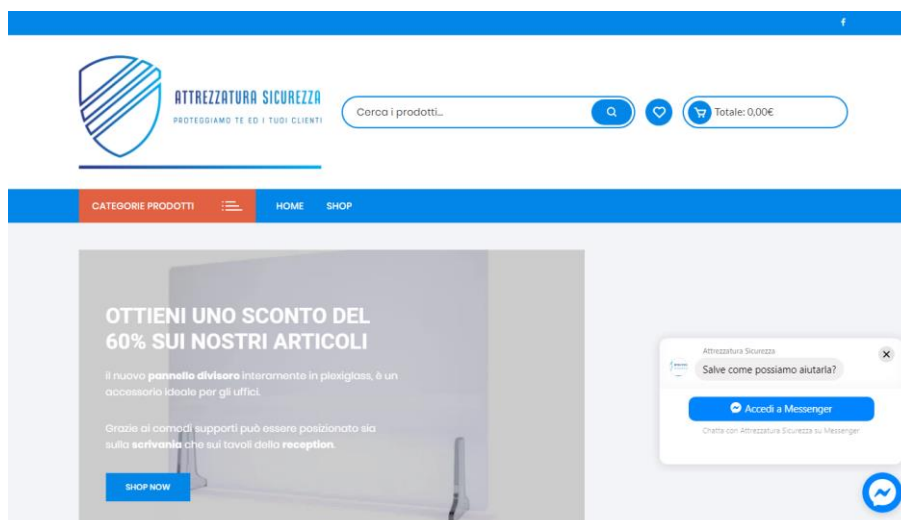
f

ATTREZZATURA SICUREZZA
PROTEGGIAMO TE ED I TUOI CLIENTI

Cerca i prodotti...

Totale: 0,00€

CATEGORIE PRODOTTI

HOME

SHOP

OTTIENI UNO SCONTO DEL 60% SUI NOSTRI ARTICOLI

Il nuovo pannello divisore interamente in plexiglass, è un accessorio ideale per gli uffici.

Grazie ai comodi supporti può essere posizionato sia sulla scrivania che sui tavoli della reception.

SHOP NOW

Attrezzatura Sicurezza
Salve come possiamo aiutarla?

Accedi a Messenger

Chatta con Attrezzatura Sicurezza su Messenger